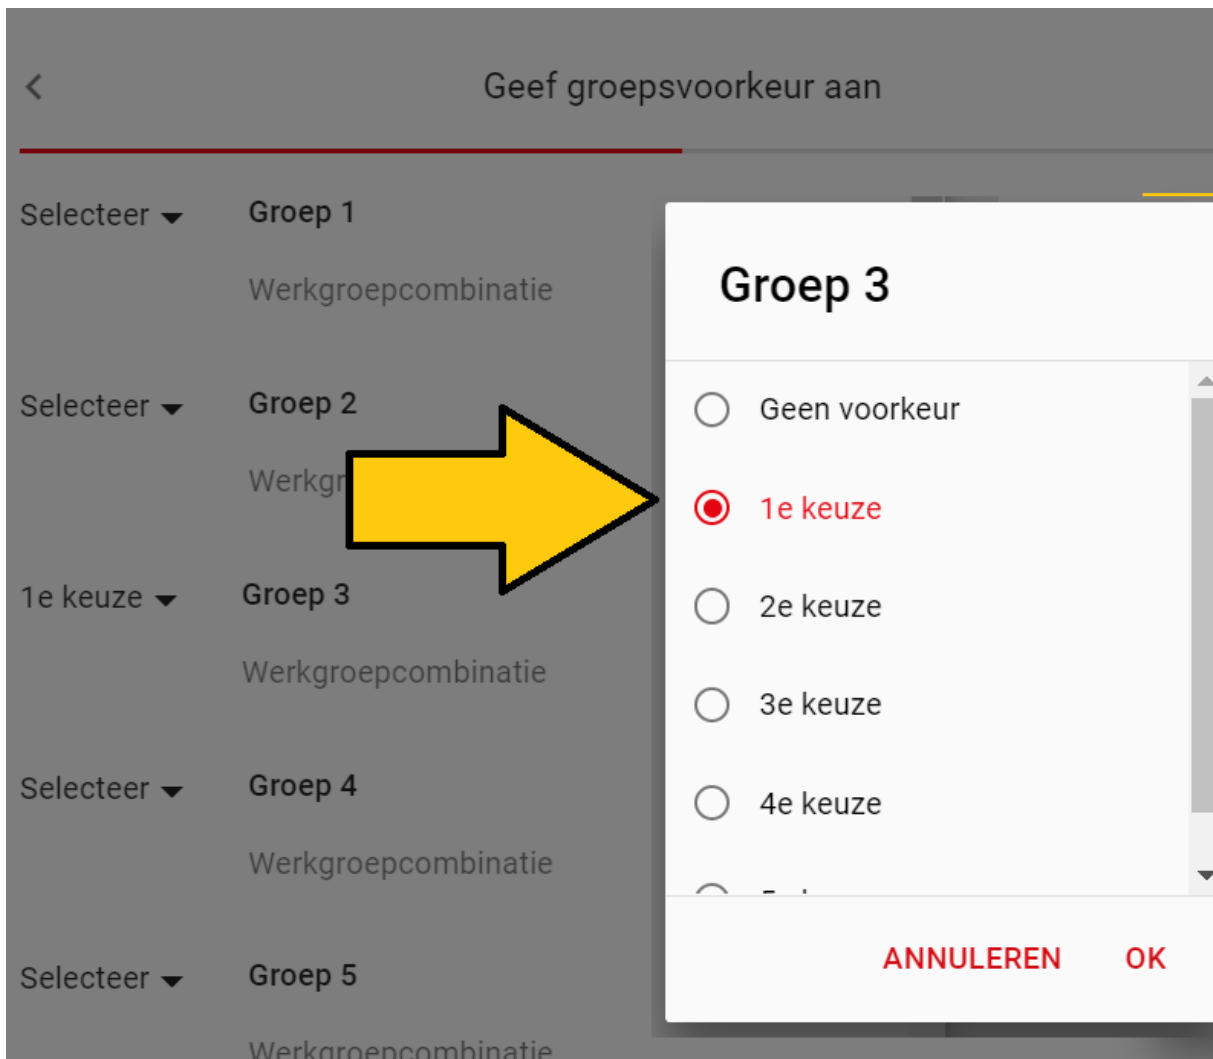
Geef groepsvoorkeur aan

Selecteer Groep 1
Werkgroepcombinatie

Selecteer Groep 2
Werkgr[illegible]

1e keuze Groep 3
Werkgroepcombinatie

Selecteer Groep 4
Werkgroepcombinatie

Selecteer Groep 5
Werkgroepcombinatie

Groep 3

Geen voorkeur
1e keuze
2e keuze
3e keuze
4e keuze
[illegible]

ANNULEREN OK